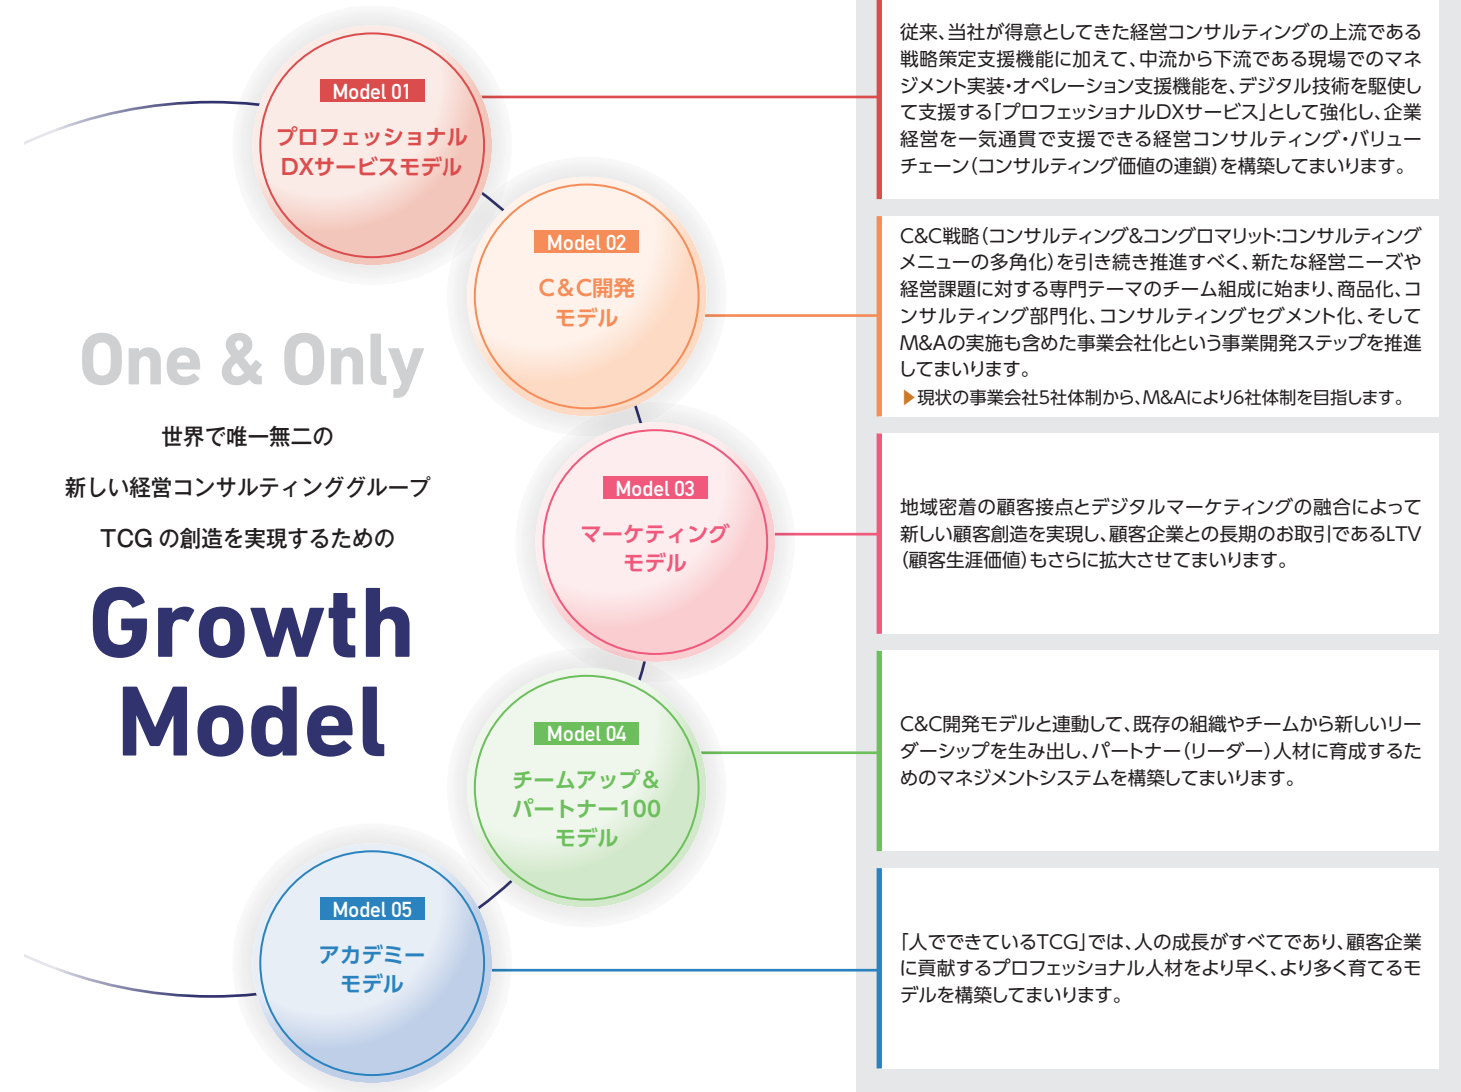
One & Only

世界で唯一無二の

新しい経営コンサルティンググループ

TCG の創造を実現するための

Growth Model

Model 01
プロフェッショナルDXサービスモデル

従来、当社が得意としてきた経営コンサルティングの上流である戦略策定支援機能に加えて、中流から下流である現場でのマネジメント実装・オペレーション支援機能を、デジタル技術を駆使して支援する「プロフェッショナルDXサービス」として強化し、企業経営を一気通貫で支援できる経営コンサルティング・バリューチェーン（コンサルティング価値の連鎖）を構築してまいります。

Model 02
C&C開発モデル

C&C戦略（コンサルティング&コングロマリット:コンサルティングメニューの多角化）を引き続き推進すべく、新たな経営ニーズや経営課題に対する専門テーマのチーム組成に始まり、商品化、コンサルティング部門化、コンサルティングセグメント化、そしてM&Aの実施も含めた事業会社化という事業開発ステップを推進してまいります。
▶現状の事業会社5社体制から、M&Aにより6社体制を目指します。

Model 03
マーケティングモデル

地域密着の顧客接点とデジタルマーケティングの融合によって新しい顧客創造を実現し、顧客企業との長期のお取引であるLTV（顧客生涯価値）もさらに拡大させてまいります。

Model 04
チームアップ&パートナー100モデル

C&C開発モデルと連動して、既存の組織やチームから新しいリーダーシップを生み出し、パートナー（リーダー）人材に育成するためのマネジメントシステムを構築してまいります。

Model 05
アカデミーモデル

「人でできているTCG」では、人の成長がすべてであり、顧客企業に貢献するプロフェッショナル人材をより早く、より多く育てるモデルを構築してまいります。